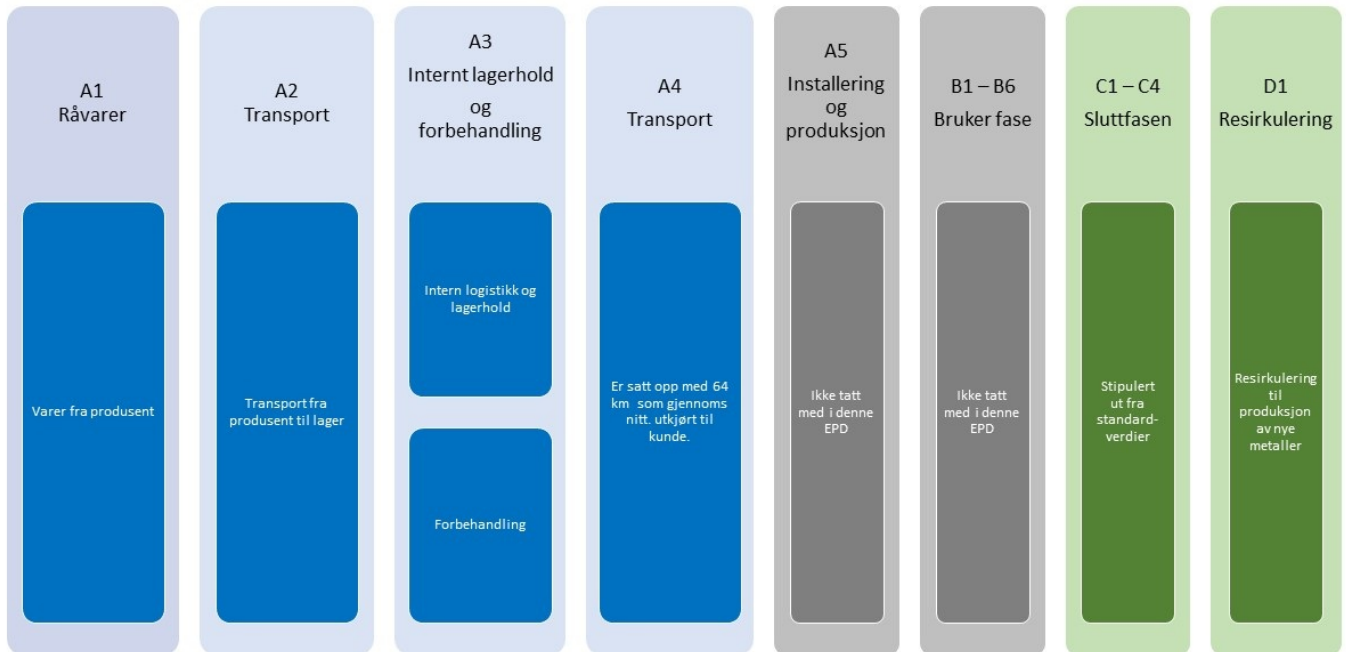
A1
Råvarer

Varer fra produsent

A2
Transport

Transport fra produsent til lager

A3
Internt lagerhold og forbehandling

Intern logistikk og lagerhold

Forbehandling

A4
Transport

Er satt opp med 64 km som gjennomsnitt. utkjørt til kunde.

A5
Installering og produksjon

Ikke tatt med i denne EPD

B1 – B6
Bruker fase

Ikke tatt med i denne EPD

C1 – C4
Sluttfasen

Stipulert ut fra standard-verdier

D1
Resirkulering

Resirkulering til produksjon av nye metaller